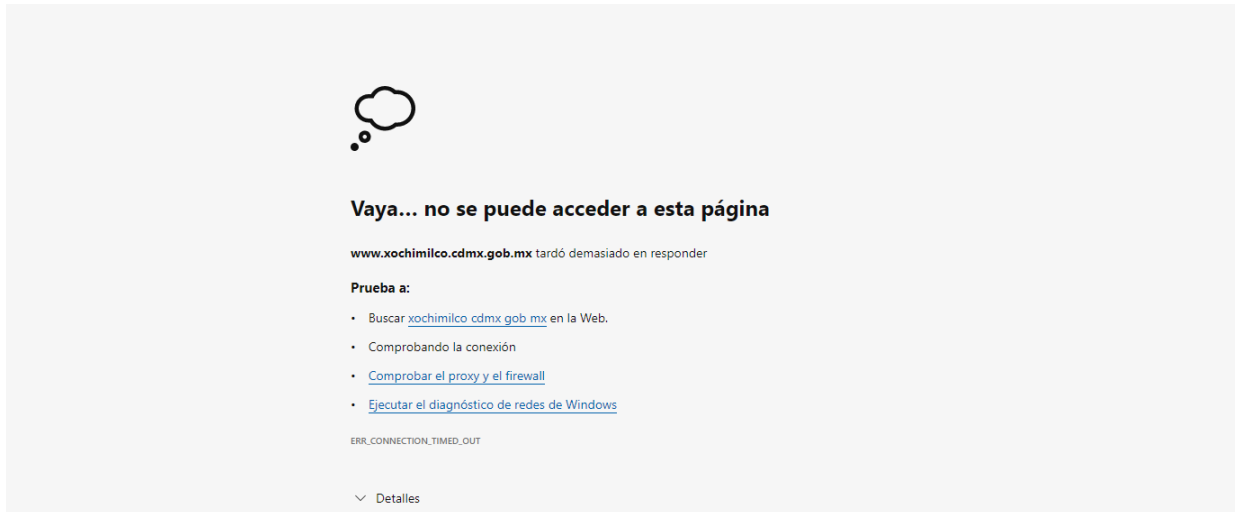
Vaya... no se puede acceder a esta página

**www.xochimilco.cdmx.gob.mx** tardó demasiado en responder

**Prueba a:**

- Buscar xochimilco cdmx gob mx en la Web.
- Comprobando la conexión
- Comprobar el proxy y el firewall
- Ejecutar el diagnóstico de redes de Windows

ERR_CONNECTION_TIMED_OUT

Detalles